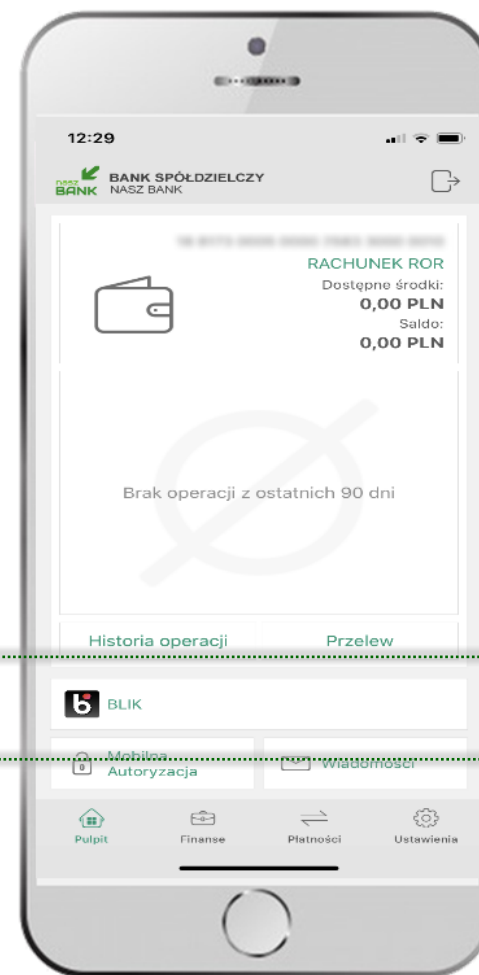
12:29

NASZ BANK
BANK SPÓŁDZIELCZY
NASZ BANK

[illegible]
RACHUNEK ROR
Dostępne środki:
0,00 PLN
Saldo:
0,00 PLN

Brak operacji z ostatnich 90 dni

Historia operacji
Przelew

BLIK

Mobilna Autoryzacja
Wiadomości

Pulpit
Finanse
Płatności
Ustawienia